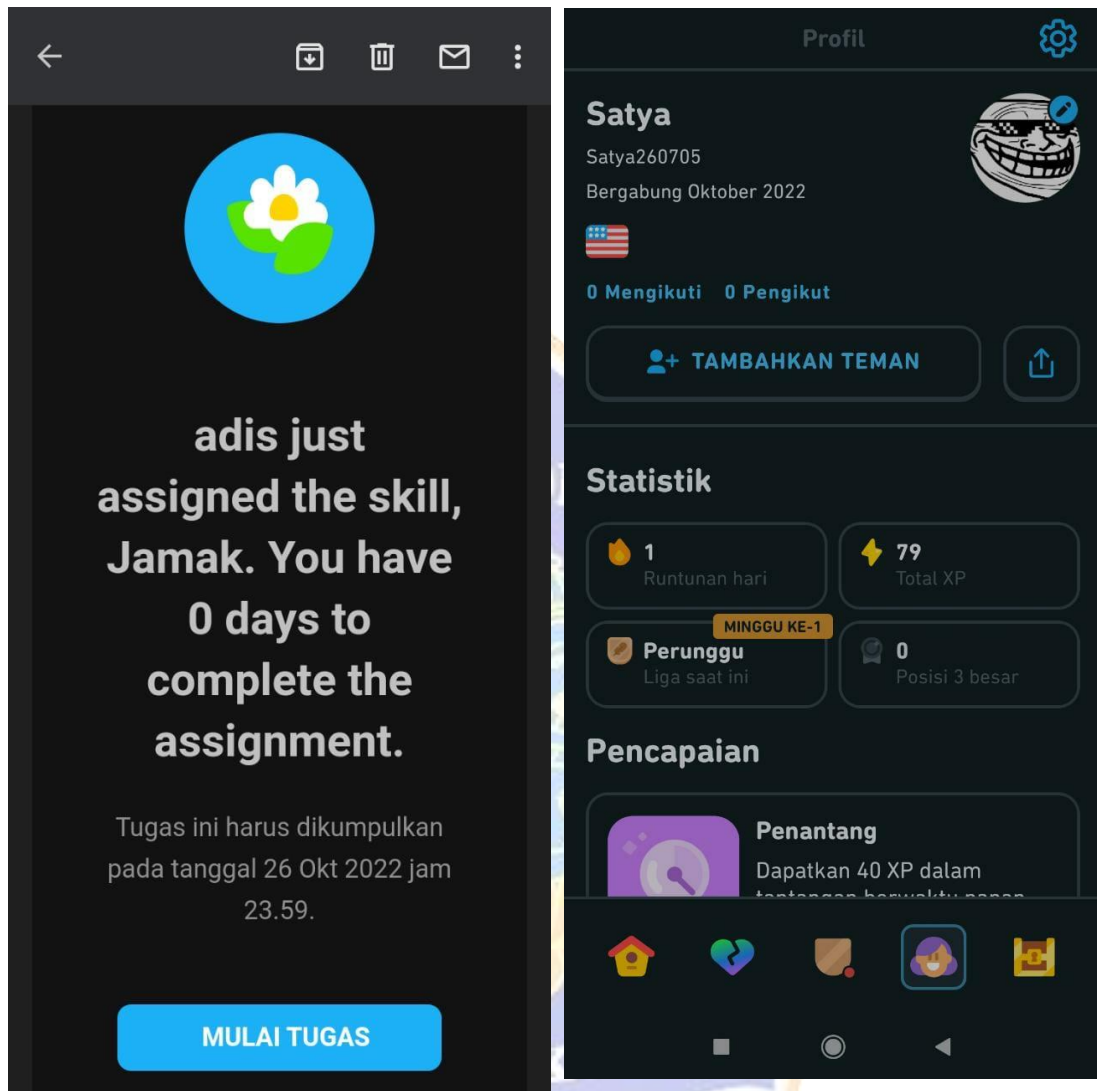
adis just assigned the skill, Jamak. You have 0 days to complete the assignment.

Tugas ini harus dikumpulkan pada tanggal 26 Okt 2022 jam 23.59.

MULAI TUGAS

Profil

Satya
Satya260705
Bergabung Oktober 2022

0 Mengikuti 0 Pengikut

TAMBAHKAN TEMAN

Statistik

1
Runtunan hari

79
Total XP

MINGGU KE-1
Perunggu
Liga saat ini

0
Posisi 3 besar

Pencapaian

Penantang
Dapatkan 40 XP dalam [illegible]